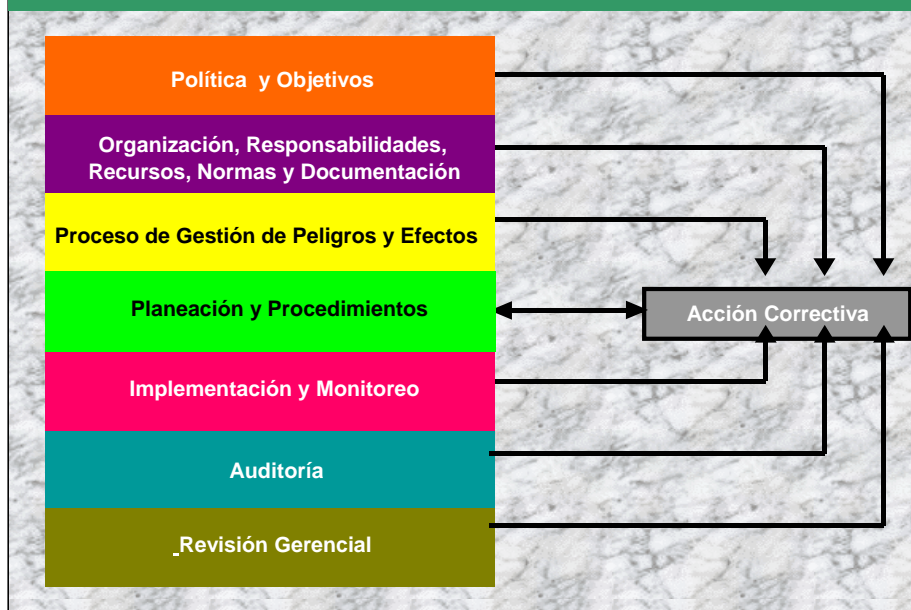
Política y Objetivos

Organización, Responsabilidades, Recursos, Normas y Documentación

Proceso de Gestión de Peligros y Efectos

Planeación y Procedimientos

Implementación y Monitoreo

Auditoría

Revisión Gerencial

Acción Correctiva